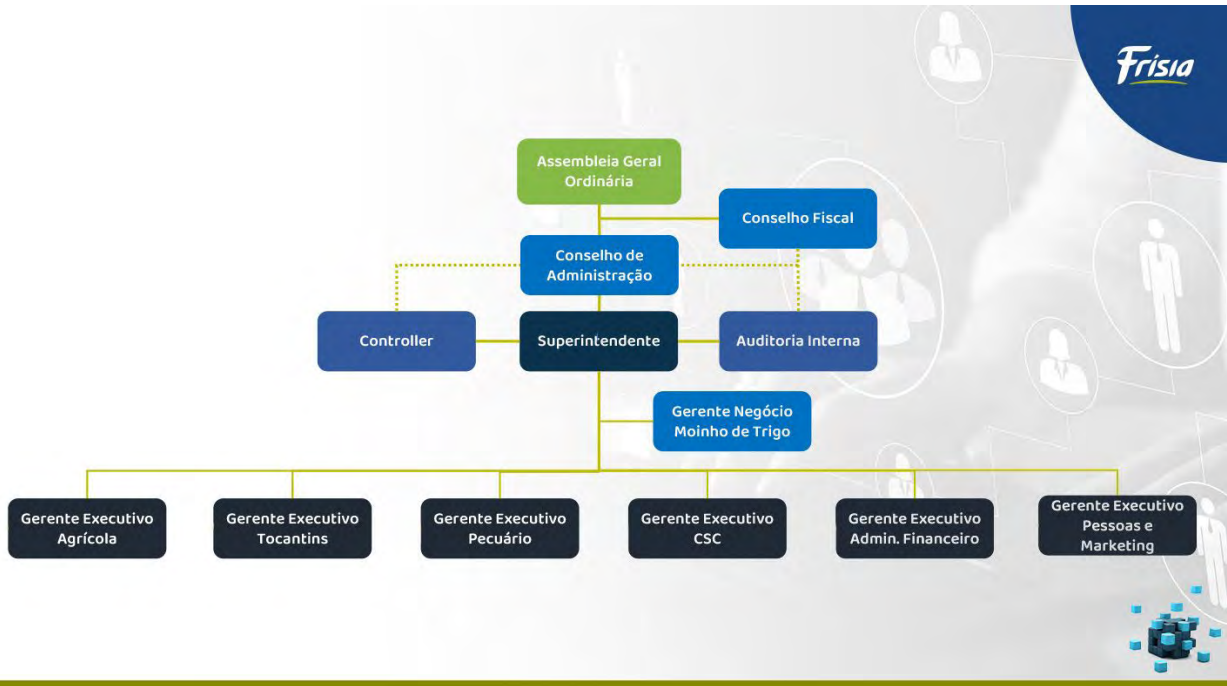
Frisia

Assembleia Geral Ordinária

Conselho Fiscal

Conselho de Administração

Controller

Superintendente

Auditoria Interna

Gerente Negócio Moinho de Trigo

Gerente Executivo Agrícola

Gerente Executivo Tocantins

Gerente Executivo Pecuário

Gerente Executivo CSC

Gerente Executivo Admin. Financeiro

Gerente Executivo Pessoas e Marketing